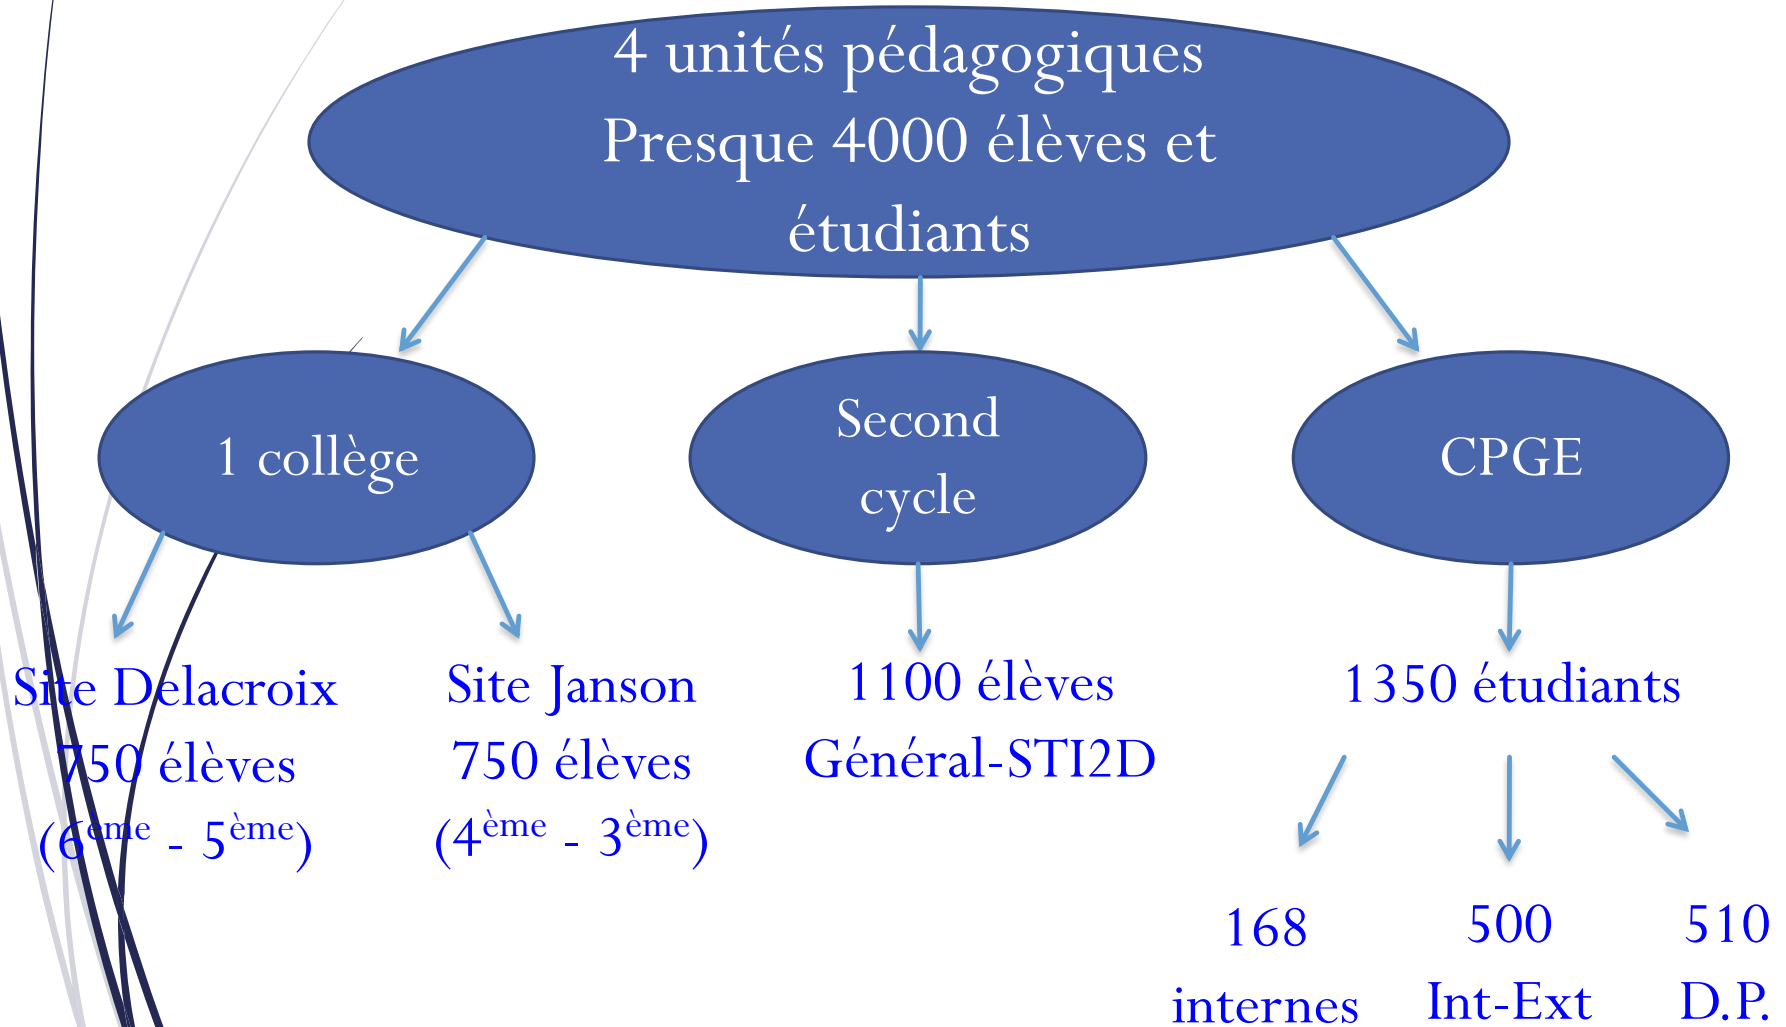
4 unités pédagogiques
Presque 4000 élèves et étudiants

1 collège

Second cycle

CPGE

Site Delacroix
750 élèves
($6^{ème}$ - $5^{ème}$)

Site Janson
750 élèves
($4^{ème}$ - $3^{ème}$)

1100 élèves
Général-STI2D

1350 étudiants

168 internes

500 Int-Ext

510 D.P.